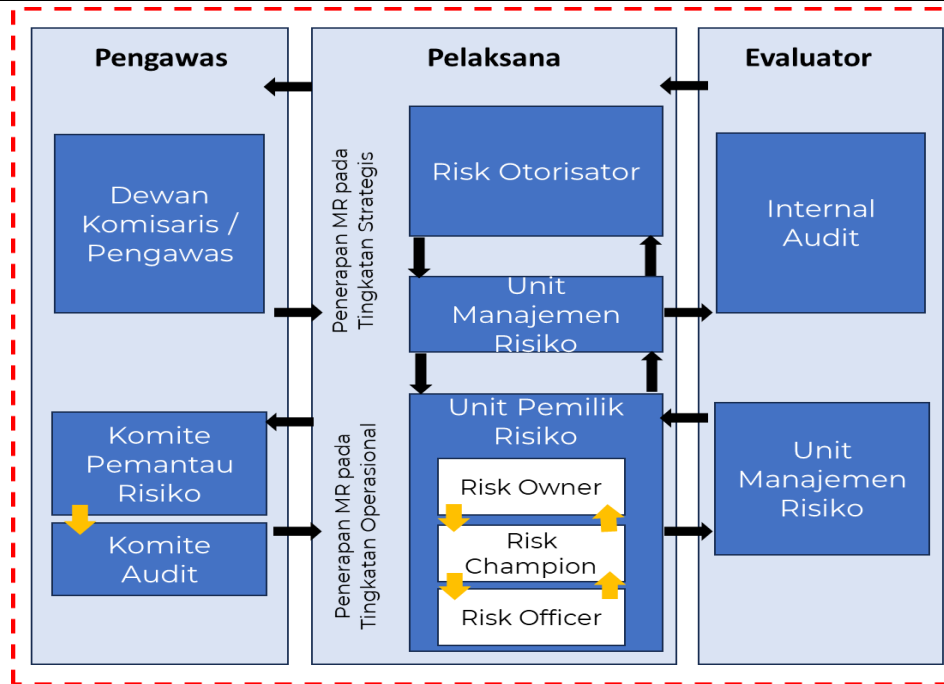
Pengawas

Dewan Komisaris / Pengawas

Komite Pemantau Risiko

Komite Audit

Pelaksana

Penerapan MR pada Tingkatan Strategis

Penerapan MR pada Tingkatan Operasional

Risk Otorisator

Unit Manajemen Risiko

Unit Pemilik Risiko

Risk Owner

Risk Champion

Risk Officer

Evaluator

Internal Audit

Unit Manajemen Risiko